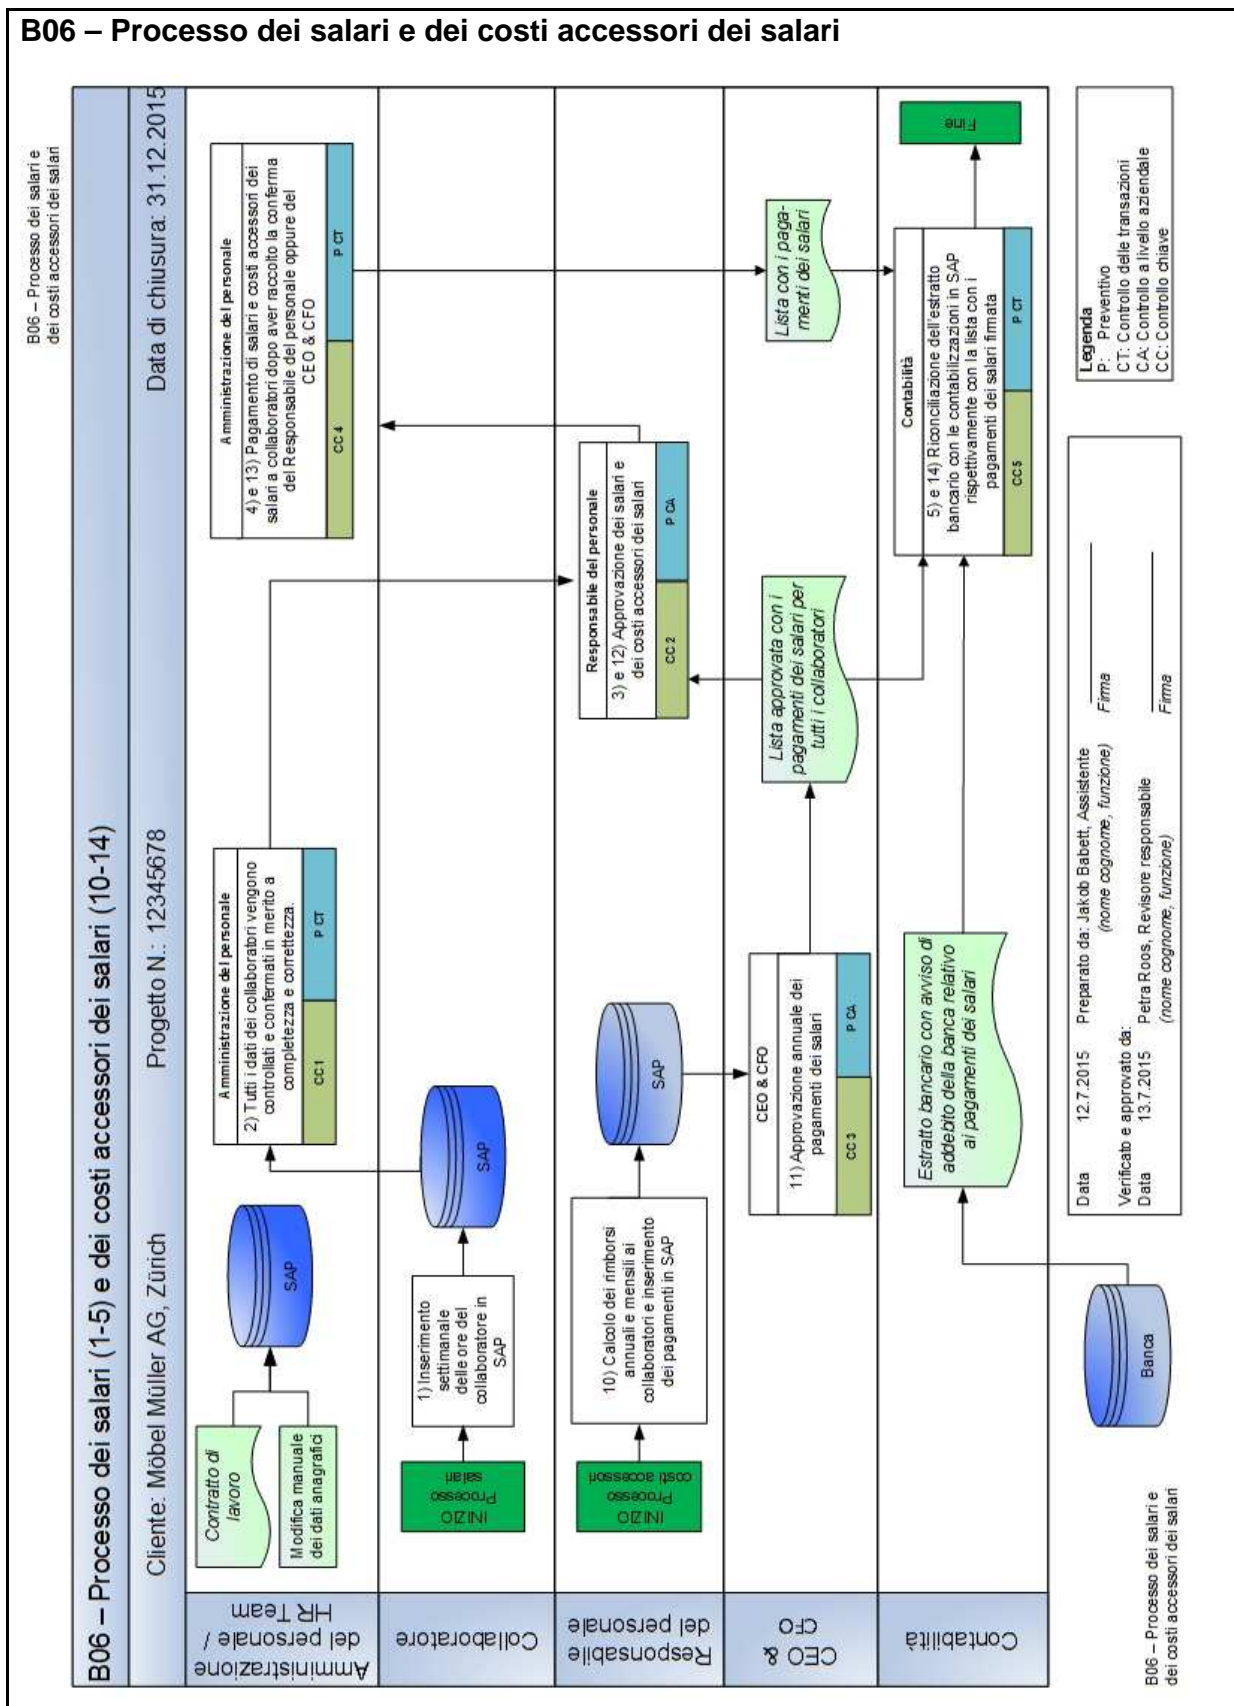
B06 – Processo dei salari e dei costi accessori dei salari

B06 – Processo dei salari e dei costi accessori dei salari

B06 – Processo dei salari (1-5) e dei costi accessori dei salari (10-14)

Cliente: Möbel Müller AG, Zürich

Progetto N.: 12345678

Data di chiusura: 31.12.2015

Amministrazione del personale / HR Team

Collaboratore

Responsabile del personale

CEO & CFO

Contabilità

Contratto di lavoro

Modifica manuale dei dati anagrafici

SAP

INIZIO Processo salari

1) Inserimento settimanale delle ore del collaboratore in SAP

SAP

INIZIO Processo costi accessori

10) Calcolo dei rimborsi annuali e mensili ai collaboratori e inserimento dei pagamenti in SAP

SAP

Banca

Amministrazione del personale

2) Tutti i dati dei collaboratori vengono controllati e confermati in merito a completezza e correttezza.

CC1 | P CT

CEO & CFO

11) Approvazione annuale dei pagamenti dei salari

CC3 | P CA

Estratto bancario con avviso di addebito della banca relativo ai pagamenti dei salari

Lista approvata con i pagamenti dei salari per tutti i collaboratori

Responsabile del personale

3) e 12) Approvazione dei salari e dei costi accessori dei salari

CC2 | P CA

Amministrazione del personale

4) e 13) Pagamento di salari e costi accessori dei salari a collaboratori dopo aver raccolto la conferma del Responsabile del personale oppure del CEO & CFO

CC4 | P CT

Lista con i pagamenti dei salari

Contabilità

5) e 14) Riconciliazione dell'estratto bancario con le contabilizzazioni in SAP rispettivamente con la lista con i pagamenti dei salari firmata

CC5 | P CT

Fine

Data 12.7.2015 Preparato da: Jakob Babett, Assistente (nome cognome, funzione) Firma

Verificato e approvato da:
Data 13.7.2015 Petra Roos, Revisore responsabile (nome cognome, funzione) Firma

Legenda
P: Preventivo
CT: Controllo delle transazioni
CA: Controllo a livello aziendale
CC: Controllo chiave

B06 – Processo dei salari e dei costi accessori dei salari

B06 – Processo dei salari e dei costi accessori dei salari